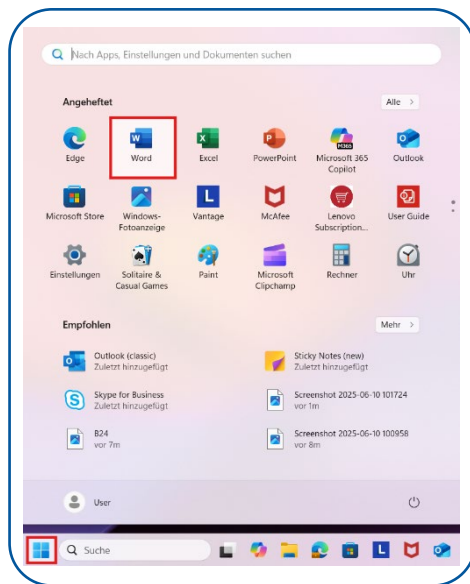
Nach Apps, Einstellungen und Dokumenten suchen

Angeheftet

Alle >

Edge

Word

Excel

PowerPoint

Microsoft 365 Copilot

Outlook

Microsoft Store

Windows-Fotoanzeige

Vantage

McAfee

Lenovo Subscription...

User Guide

Einstellungen

Solitaire & Casual Games

Paint

Microsoft Clipchamp

Rechner

Uhr

Empfohlen

Mehr >

Outlook (classic)
Zuletzt hinzugefügt

Sticky Notes (new)
Zuletzt hinzugefügt

Skype for Business
Zuletzt hinzugefügt

Screenshot 2025-06-10 101724
vor 1m

B24
vor 7m

Screenshot 2025-06-10 100958
vor 8m

User

Suche